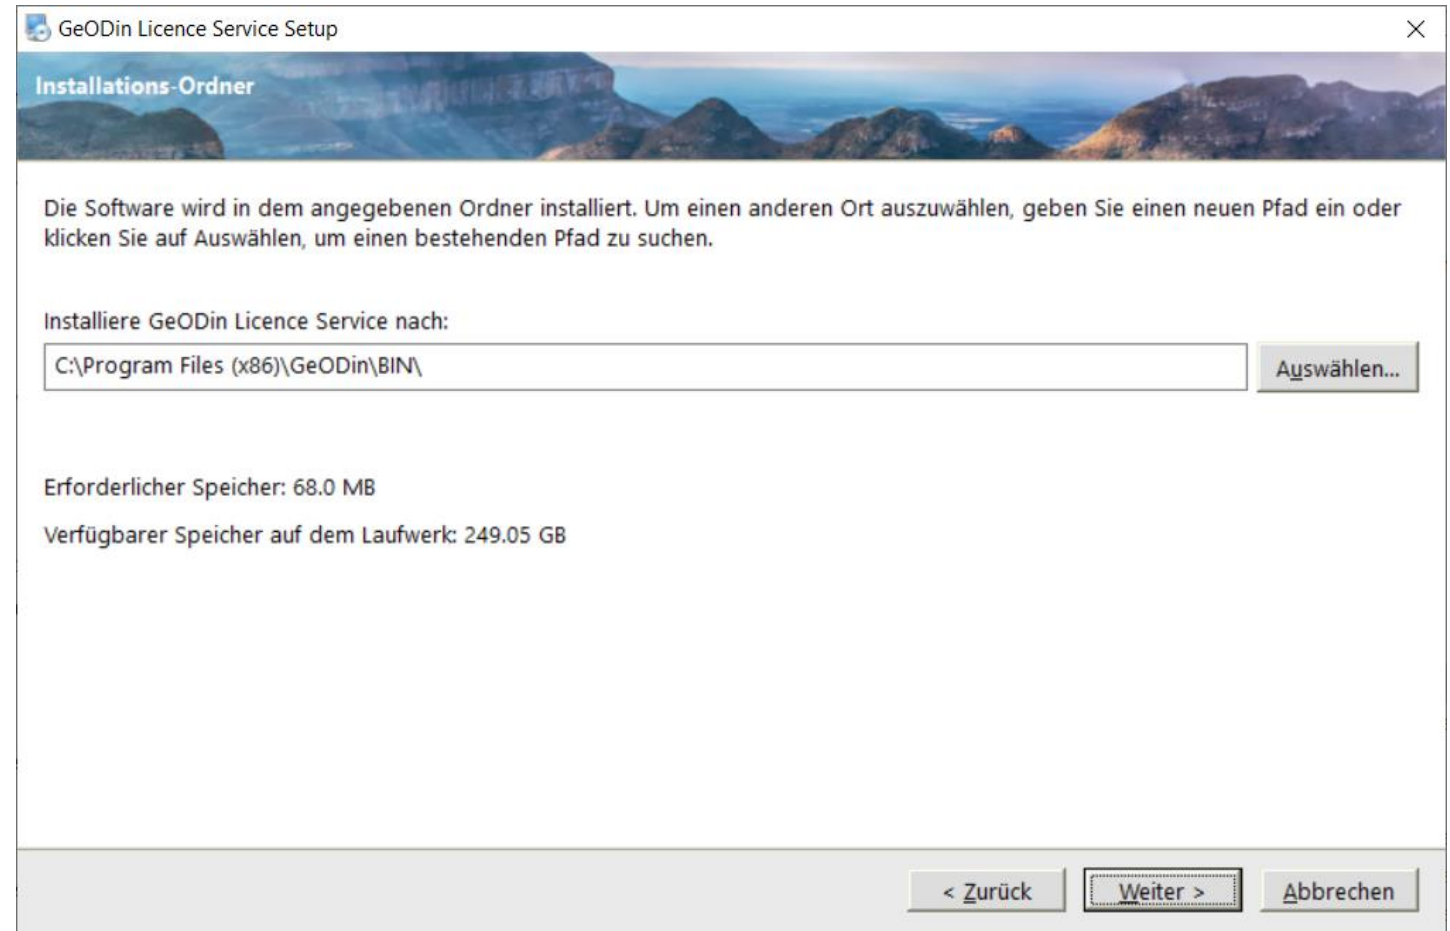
GeODin Licence Service Setup

Installations-Ordner

Die Software wird in dem angegebenen Ordner installiert. Um einen anderen Ort auszuwählen, geben Sie einen neuen Pfad ein oder klicken Sie auf Auswählen, um einen bestehenden Pfad zu suchen.

Installiere GeODin Licence Service nach:

C:\Program Files (x86)\GeODin\BIN\

Auswählen...

Erforderlicher Speicher: 68.0 MB

Verfügbarer Speicher auf dem Laufwerk: 249.05 GB

< Zurück

Weiter >

Abbrechen